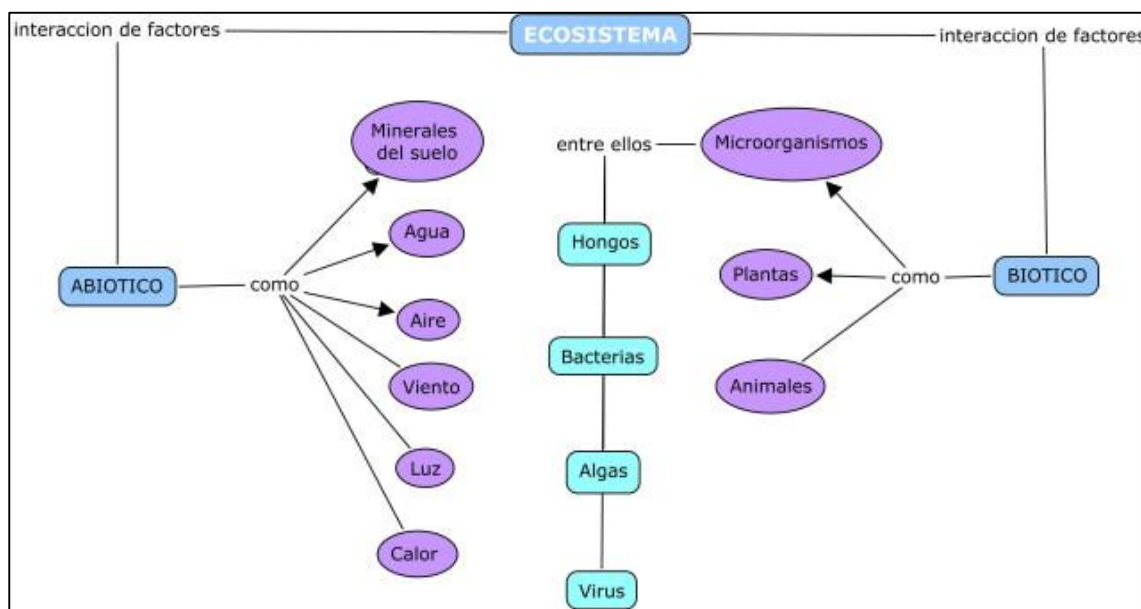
interaccion de factores

ECOSISTEMA

interaccion de factores

Minerales del suelo

entre ellos

Microorganismos

Agua

Hongos

ABIOTICO

como

Plantas

como

BIOTICO

Aire

Bacterias

Viento

Animales

Luz

Algas

Calor

Virus